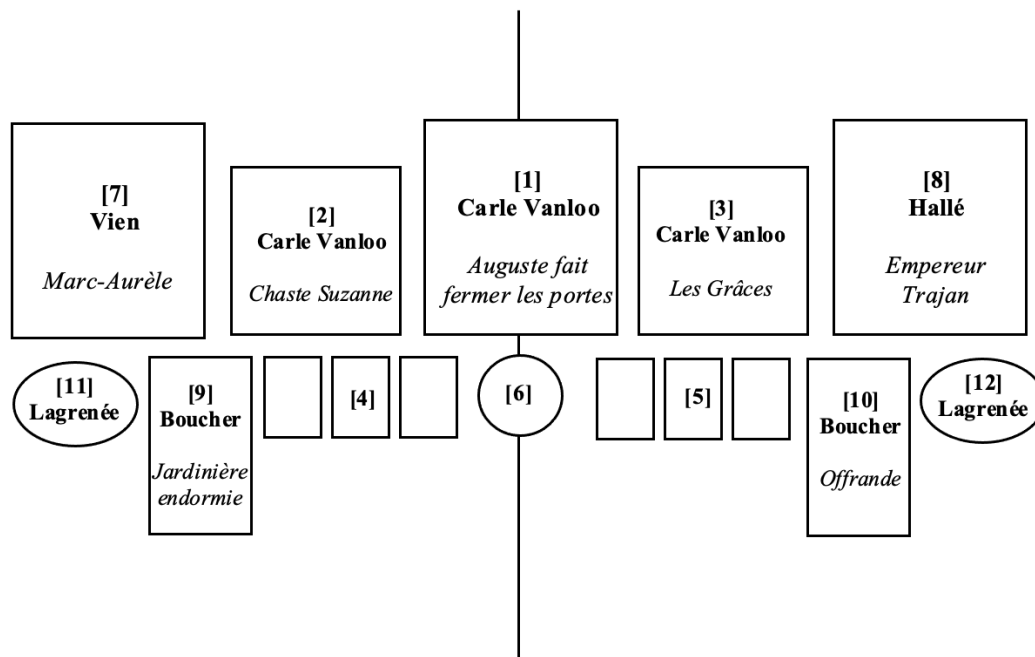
[7]
Vien

Marc-Aurèle

[2]
Carle Vanloo

Chaste Suzanne

[1]
Carle Vanloo

Auguste fait fermer les portes

[3]
Carle Vanloo

Les Grâces

[8]
Hallé

Empereur Trajan

[11]
Lagrenée

[9]
Boucher

Jardinière endormie

[4]

[6]

[5]

[10]
Boucher

Offrande

[12]
Lagrenée